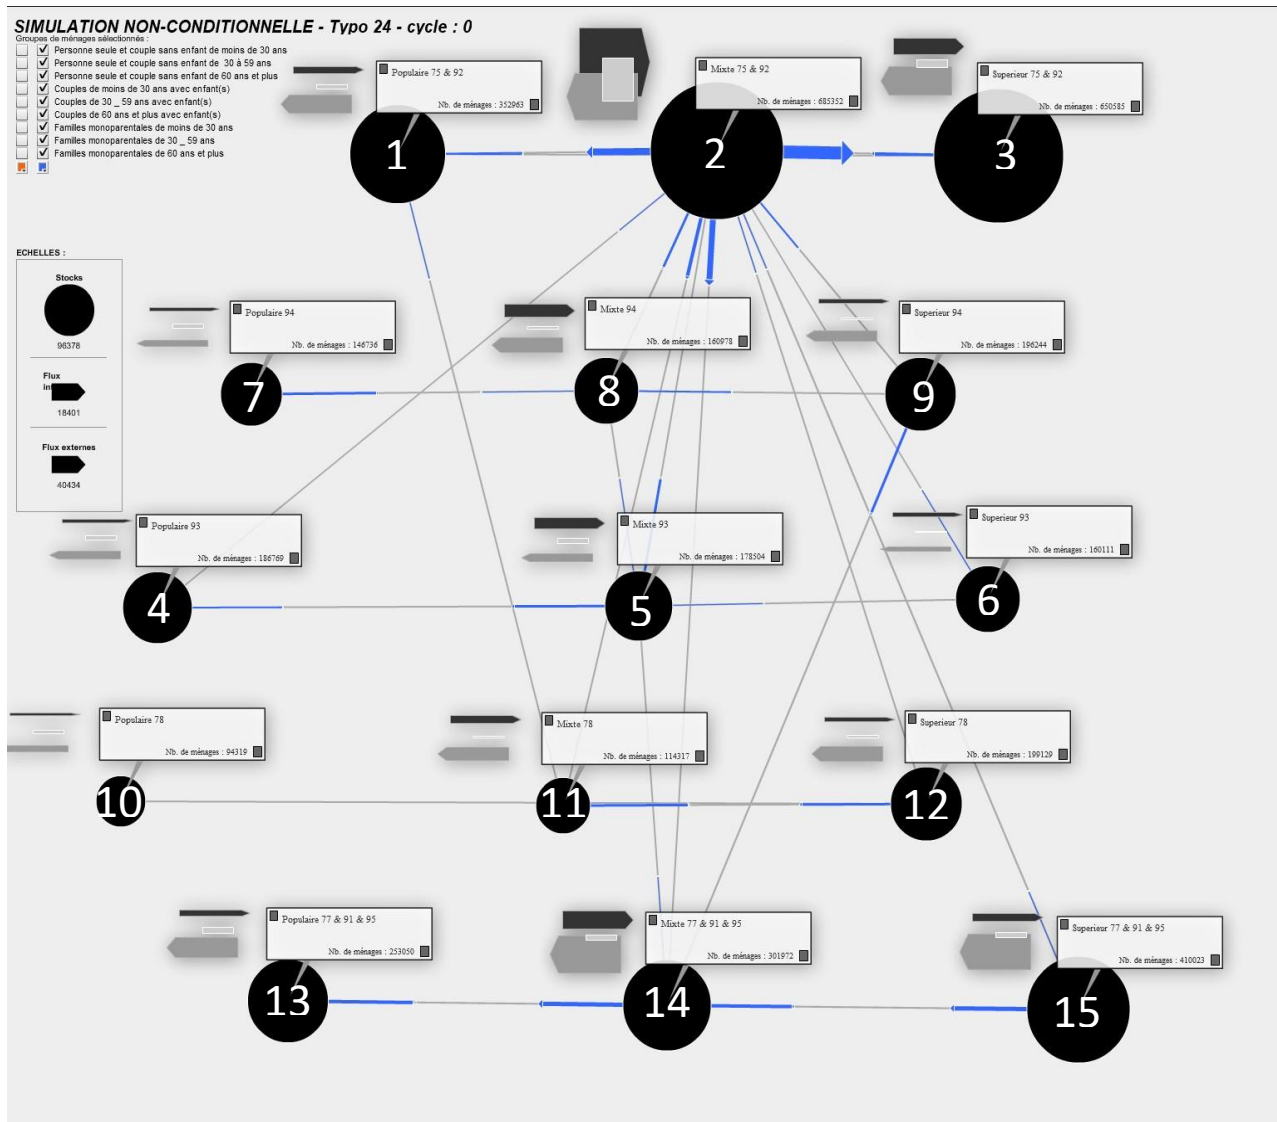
SIMULATION NON-CONDITIONNELLE - Typo 24 - cycle : 0

Groupes de ménages sélectionnés :
Personne seule et couple sans enfant de moins de 30 ans
Personne seule et couple sans enfant de 30 à 59 ans
Personne seule et couple sans enfant de 60 ans et plus
Couples de moins de 30 ans avec enfant(s)
Couples de 30 _ 59 ans avec enfant(s)
Couples de 60 ans et plus avec enfant(s)
Familles monoparentales de moins de 30 ans
Familles monoparentales de 30 _ 59 ans
Familles monoparentales de 60 ans et plus

Populaire 75 & 92
Nb. de ménages : 352963

Mixte 75 & 92
Nb. de ménages : 685352

Superieur 75 & 92
Nb. de ménages : 650585

1

2

3

ECHELLES :

Stocks
96378

Flux in
18401

Flux externes
40434

Populaire 94
Nb. de ménages : 146736

Mixte 94
Nb. de ménages : 160978

Superieur 94
Nb. de ménages : 196244

7

8

9

Populaire 93
Nb. de ménages : 186769

Mixte 93
Nb. de ménages : 178504

Superieur 93
Nb. de ménages : 160111

4

5

6

Populaire 78
Nb. de ménages : 94319

Mixte 78
Nb. de ménages : 114317

Superieur 78
Nb. de ménages : 199129

10

11

12

Populaire 77 & 91 & 95
Nb. de ménages : 253050

Mixte 77 & 91 & 95
Nb. de ménages : 301972

Superieur 77 & 91 & 95
Nb. de ménages : 410023

13

14

15